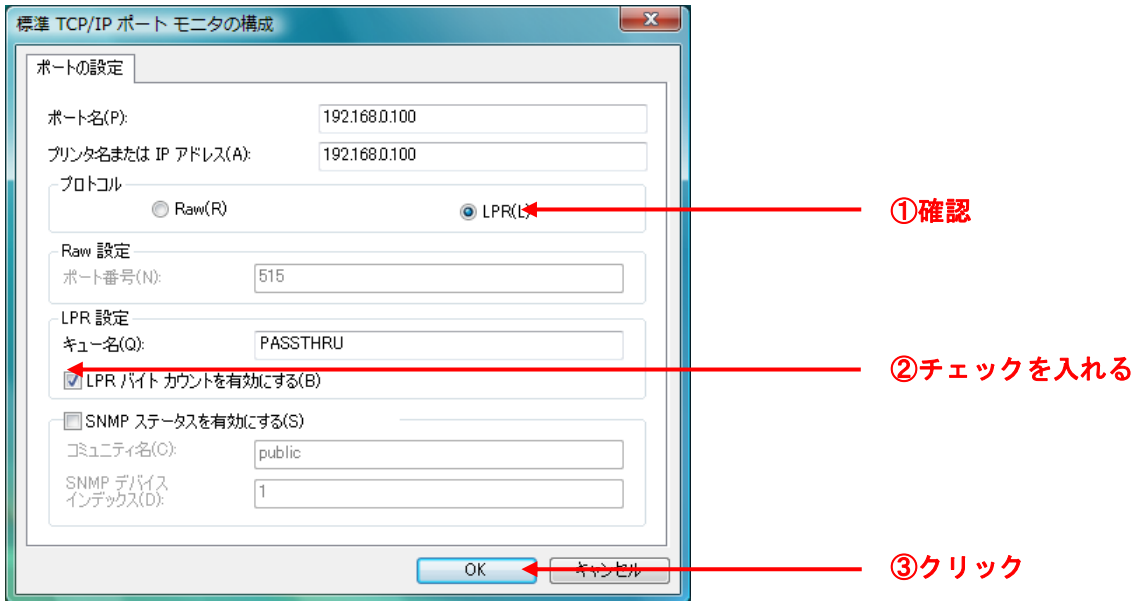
標準 TCP/IP ポート モニタの構成

ポートの設定

ポート名(P): 192.168.0.100

プリンタ名または IP アドレス(A): 192.168.0.100

プロトコル

Raw(R)

LPR(L)

①確認

Raw 設定

ポート番号(N): 515

LPR 設定

キュー名(Q): PASSTHRU

LPR バイト カウントを有効にする(B)

②チェックを入れる

SNMP ステータスを有効にする(S)

コミュニティ名(C): public

SNMP デバイス インデックス(D): 1

OK

キャンセル

③クリック